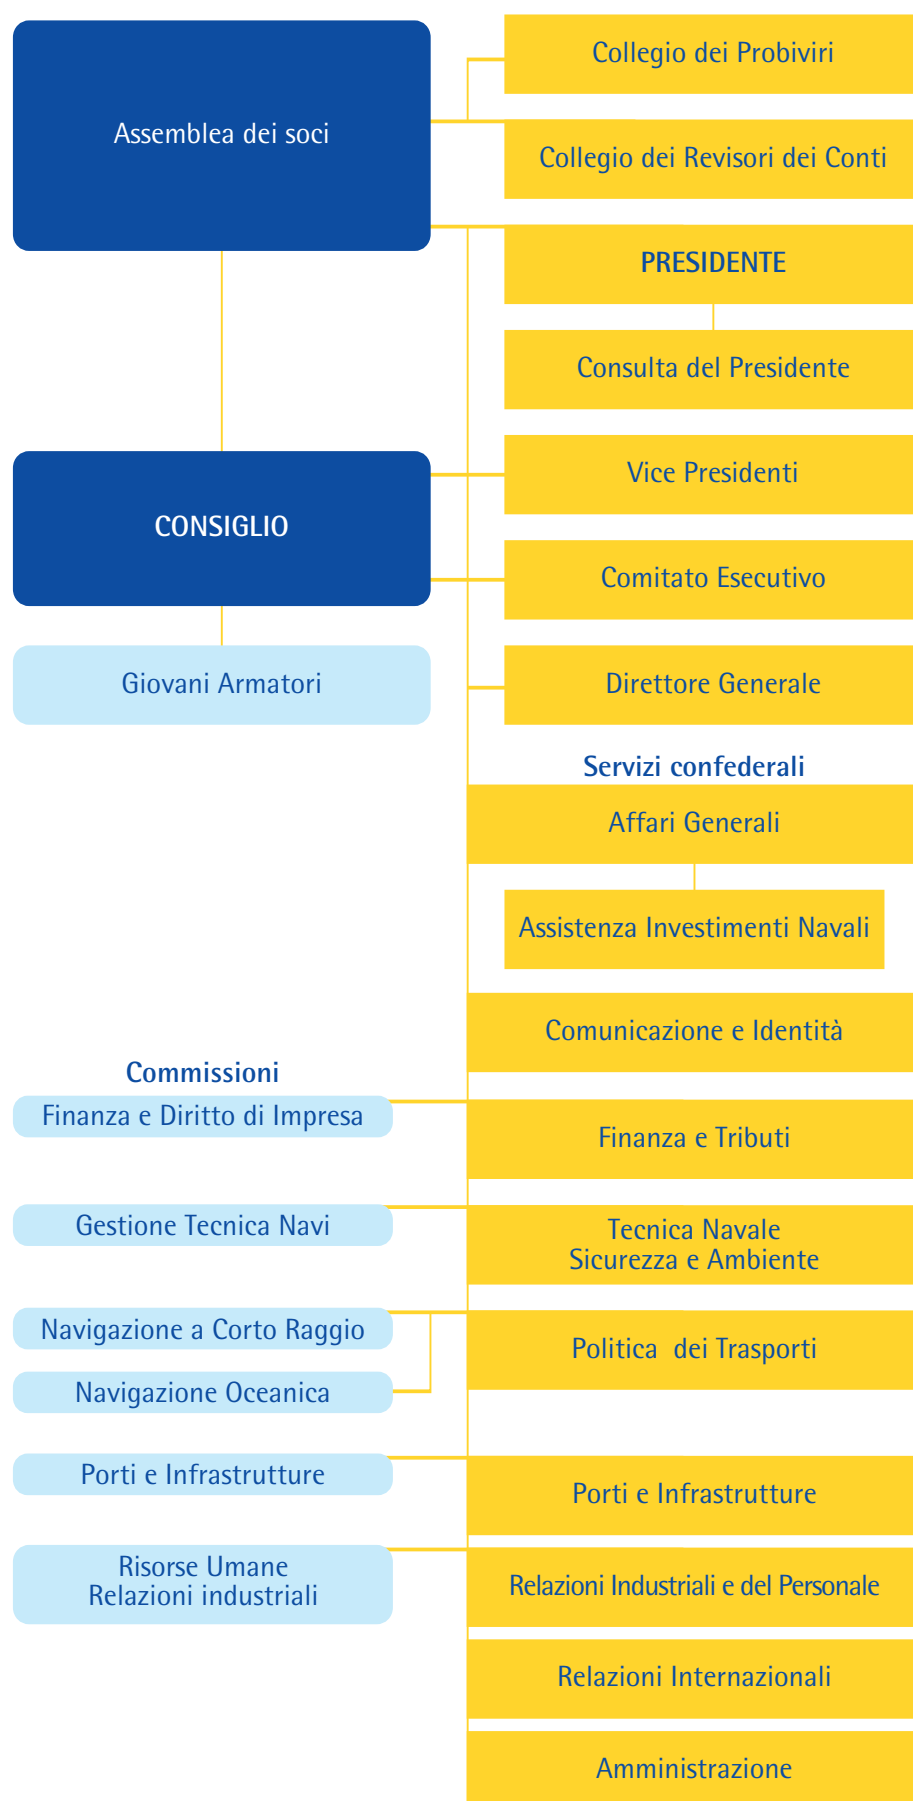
Assemblea dei soci

Collegio dei Probiviri

Collegio dei Revisori dei Conti

PRESIDENTE

Consulta del Presidente

CONSIGLIO

Vice Presidenti

Comitato Esecutivo

Giovani Armatori

Direttore Generale

Servizi confederali

Affari Generali

Assistenza Investimenti Navali

Comunicazione e Identità

Commissioni

Finanza e Diritto di Impresa

Finanza e Tributi

Gestione Tecnica Navi

Tecnica Navale
Sicurezza e Ambiente

Navigazione a Corto Raggio

Politica dei Trasporti

Navigazione Oceanica

Porti e Infrastrutture

Porti e Infrastrutture

Risorse Umane
Relazioni industriali

Relazioni Industriali e del Personale

Relazioni Internazionali

Amministrazione